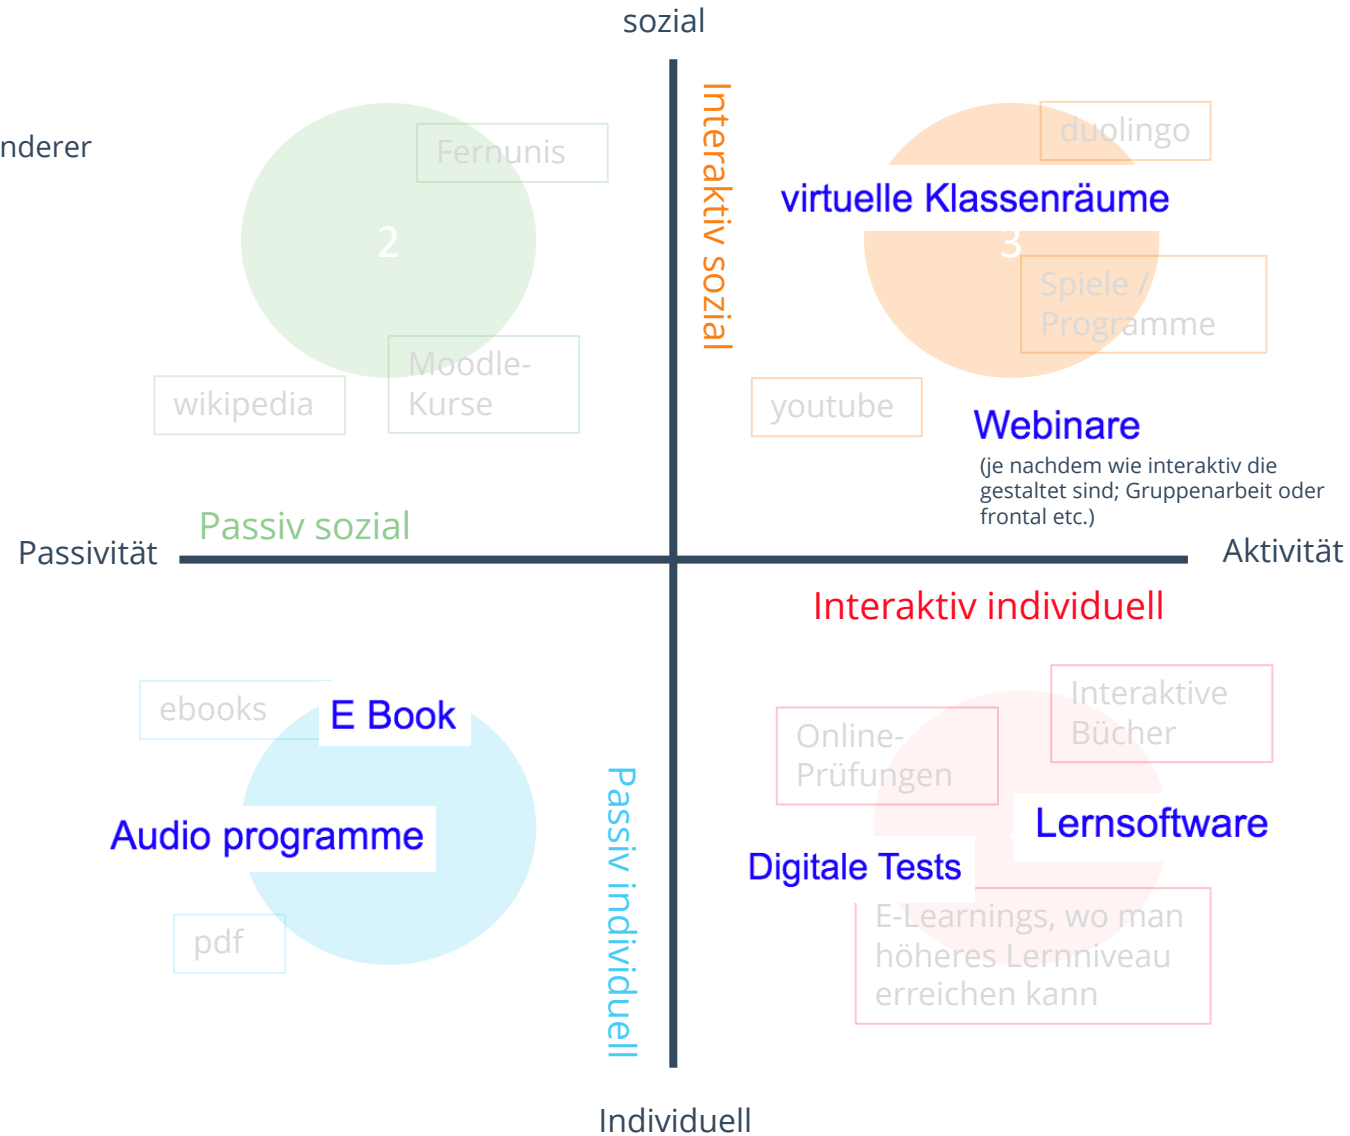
sozial

nderer

Fernunis

2

wikipedia

Moodle-Kurse

Interaktiv sozial

duolingo

virtuelle Klassenräume

3

Spiele / Programme

youtube

Webinare

(je nachdem wie interaktiv die gestaltet sind; Gruppenarbeit oder frontal etc.)

Passiv sozial

Passivität

Aktivität

Interaktiv individuell

ebooks

E Book

Audio programme

pdf

Passiv individuell

Interaktive Bücher

Online-Prüfungen

Lernsoftware

Digitale Tests

E-Learnings, wo man höheres Lernniveau erreichen kann

Individuell